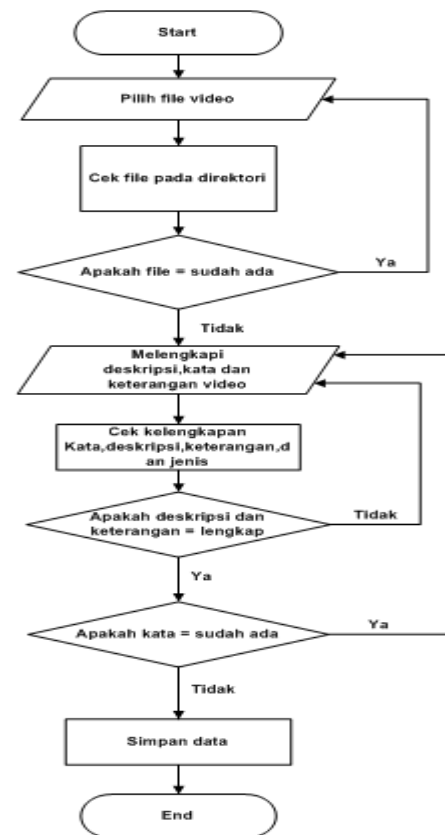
Start

Pilih file video

Cek file pada direktori

Apakah file = sudah ada

Ya

Tidak

Melengkapi deskripsi,kata dan keterangan video

Cek kelengkapan Kata,deskripsi,keterangan,dan jenis

Apakah deskripsi dan keterangan = lengkap

Tidak

Ya

Apakah kata = sudah ada

Ya

Tidak

Simpan data

End